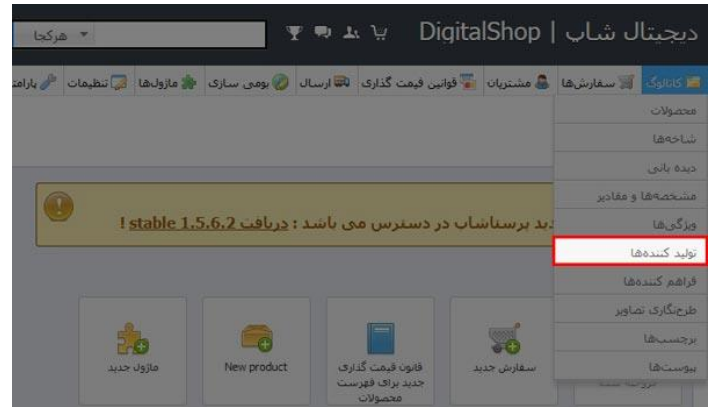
دیجیتال شاپ | DigitalShop

هرکجا

کاتالوگ سفارش‌ها مشتریان قوانین قیمت گذاری ارسال بومی سازی ماژول‌ها تنظیمات پارامت

محصولات
شاخه‌ها
دیده بانی
مشخصه‌ها و مقادیر
ویژگی‌ها
تولید کننده‌ها
فراهم کننده‌ها
طرحگاری تصاویر
برچسب‌ها
پیوست‌ها

دید پرستاشاپ در دسترس می باشد : دریافت stable 1.5.6.2 !

سفارش جدید
قانون قیمت گذاری جدید برای فهرست محصولات
New product
ماژول جدید